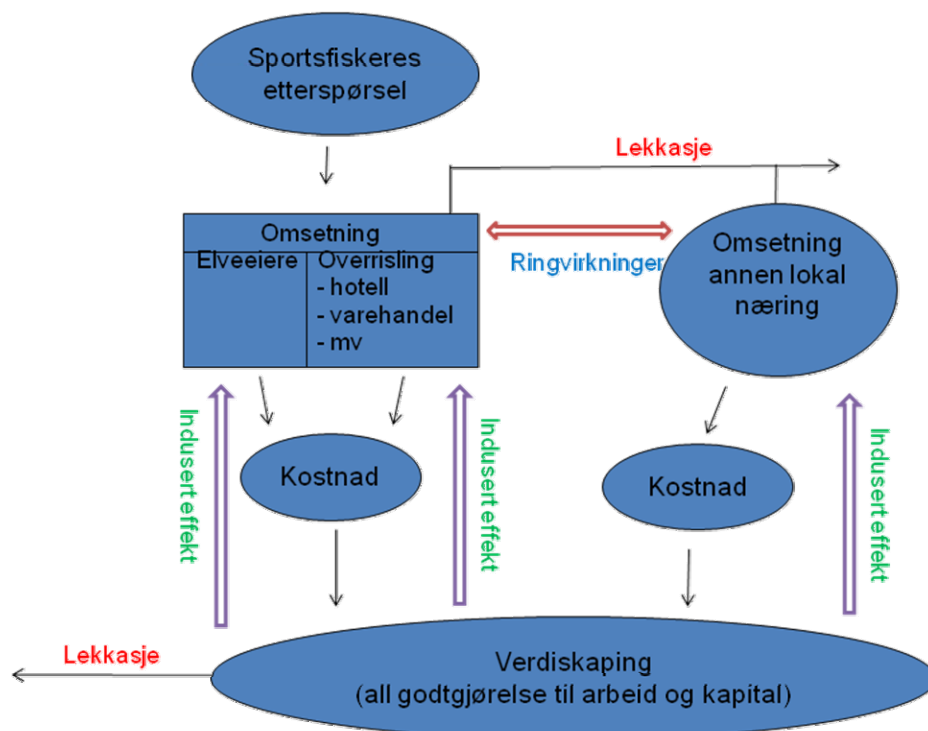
Sportsfiskeres etterspørsel

Lekkasje

Omsetning

Elveeiere

Overrisling
- hotell
- varehandel
- mv

Ringvirkninger

Omsetning annen lokal næring

Indusert effekt

Kostnad

Indusert effekt

Kostnad

Indusert effekt

Lekkasje

Verdiskaping
(all godtgjørelse til arbeid og kapital)